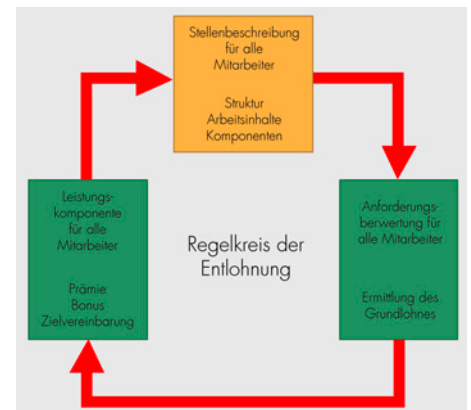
Stellenbeschreibung für alle Mitarbeiter

Struktur Arbeitsinhalte Komponenten

Anforderungsbewertung für alle Mitarbeiter

Ermittlung des Grundlohnes

Regelkreis der Entlohnung

Leistungskomponente für alle Mitarbeiter

Prämie Bonus Zielvereinbarung